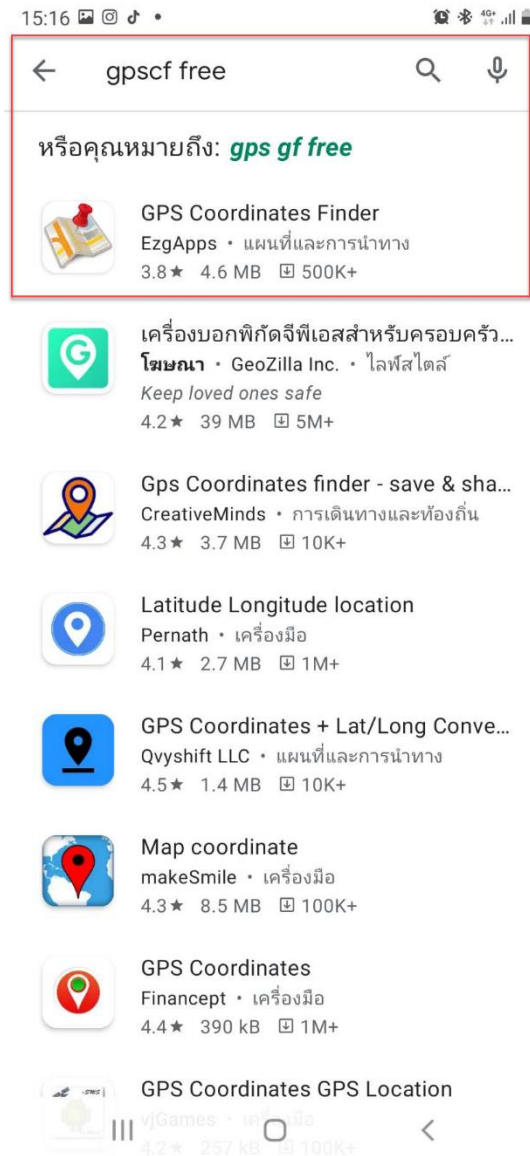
15:16

gpscf free

หรือคุณหมายถึง: *gps gf free*

GPS Coordinates Finder
EzgApps • แผนที่และการนำทาง
3.8★ 4.6 MB 500K+

เครื่องบอกพิกัดจีพีเอสสำหรับครอบครัว...
โฆษณา • GeoZilla Inc. • ไลฟ์สไตล์
Keep loved ones safe
4.2★ 39 MB 5M+

Gps Coordinates finder - save & sha...
CreativeMinds • การเดินทางและท้องถิ่น
4.3★ 3.7 MB 10K+

Latitude Longitude location
Pernath • เครื่องมือ
4.1★ 2.7 MB 1M+

GPS Coordinates + Lat/Long Conve...
Qvyshift LLC • แผนที่และการนำทาง
4.5★ 1.4 MB 10K+

Map coordinate
makeSmile • เครื่องมือ
4.3★ 8.5 MB 100K+

GPS Coordinates
Financept • เครื่องมือ
4.4★ 390 kB 1M+

GPS Coordinates GPS Location
vjGames • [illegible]
4.4★ 257 kB 100K+